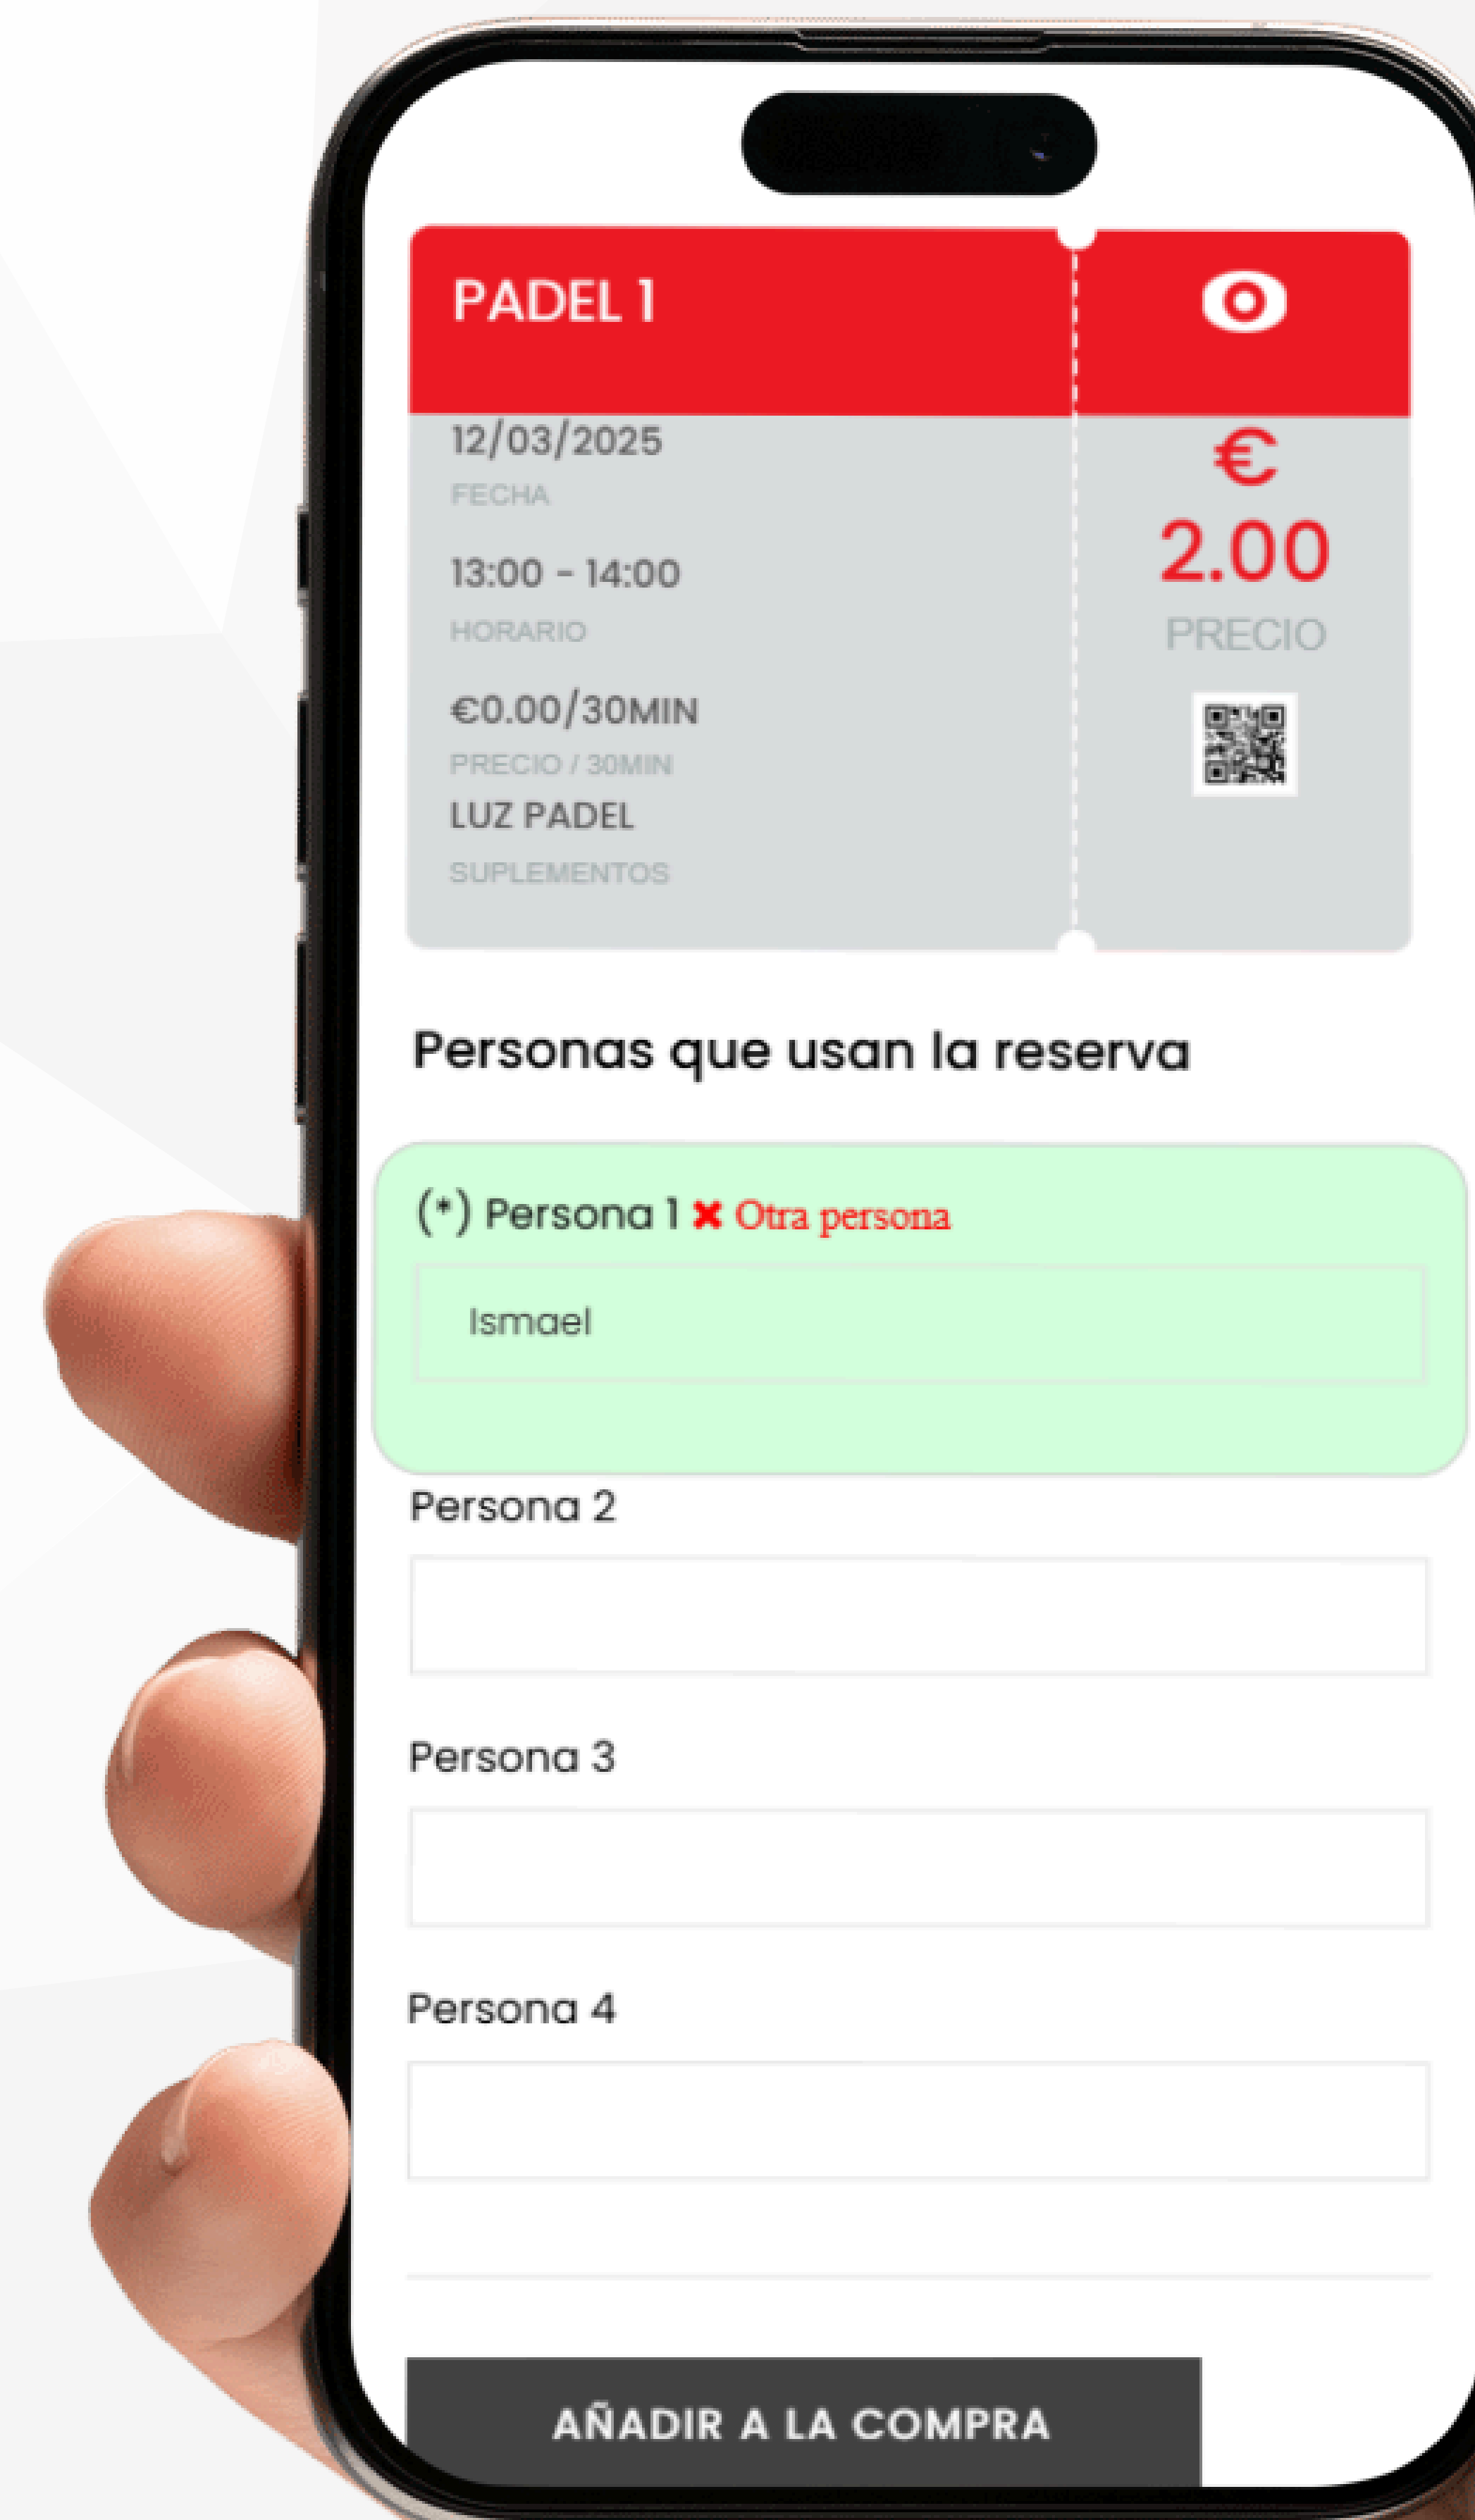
PADEL 1

12/03/2025
FECHA

13:00 - 14:00
HORARIO

€0.00/30MIN
PRECIO / 30MIN

LUZ PADEL
SUPLEMENTOS

€
2.00
PRECIO

Personas que usan la reserva

(*) Persona 1 ✖ Otra persona

Ismael

Persona 2

Persona 3

Persona 4

AÑADIR A LA COMPRA